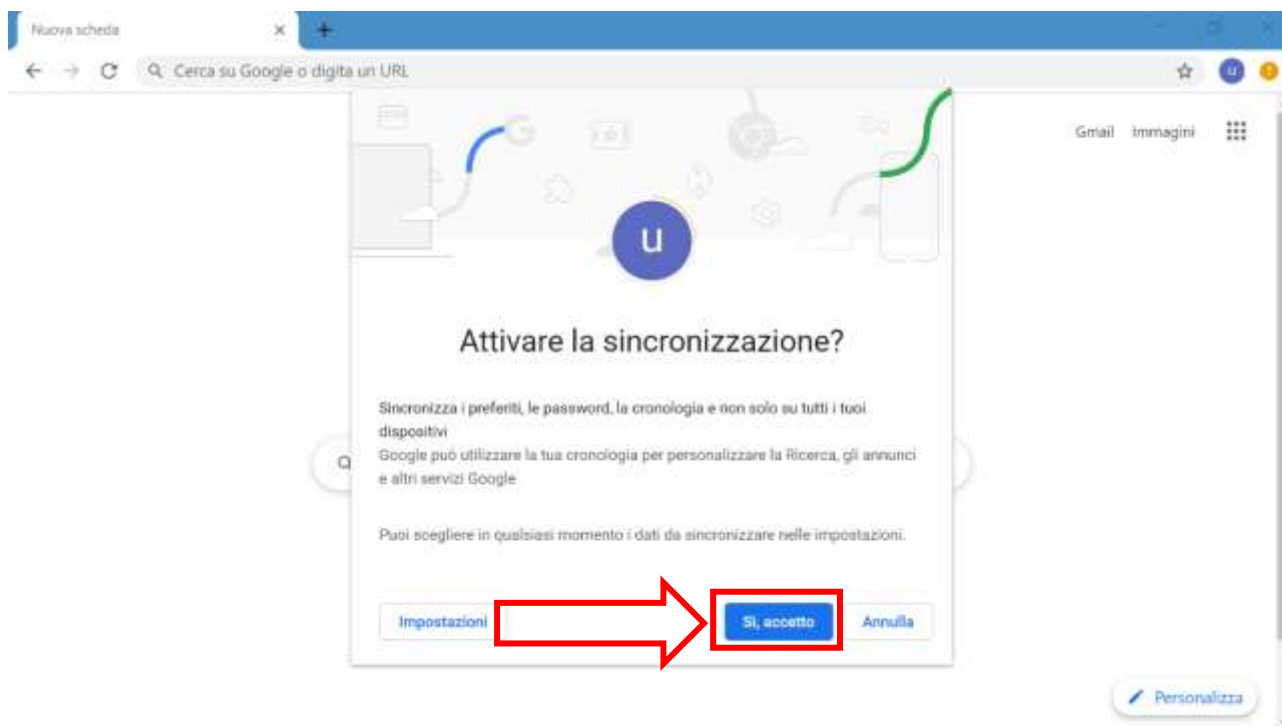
Nuova scheda

Cerca su Google o digita un URL

Gmail Immagini

u

Attivare la sincronizzazione?

Sincronizza i preferiti, le password, la cronologia e non solo su tutti i tuoi dispositivi

Google può utilizzare la tua cronologia per personalizzare la Ricerca, gli annunci e altri servizi Google

Puoi scegliere in qualsiasi momento i dati da sincronizzare nelle impostazioni.

Impostazioni

Sì, accetto

Annulla

Personalizza